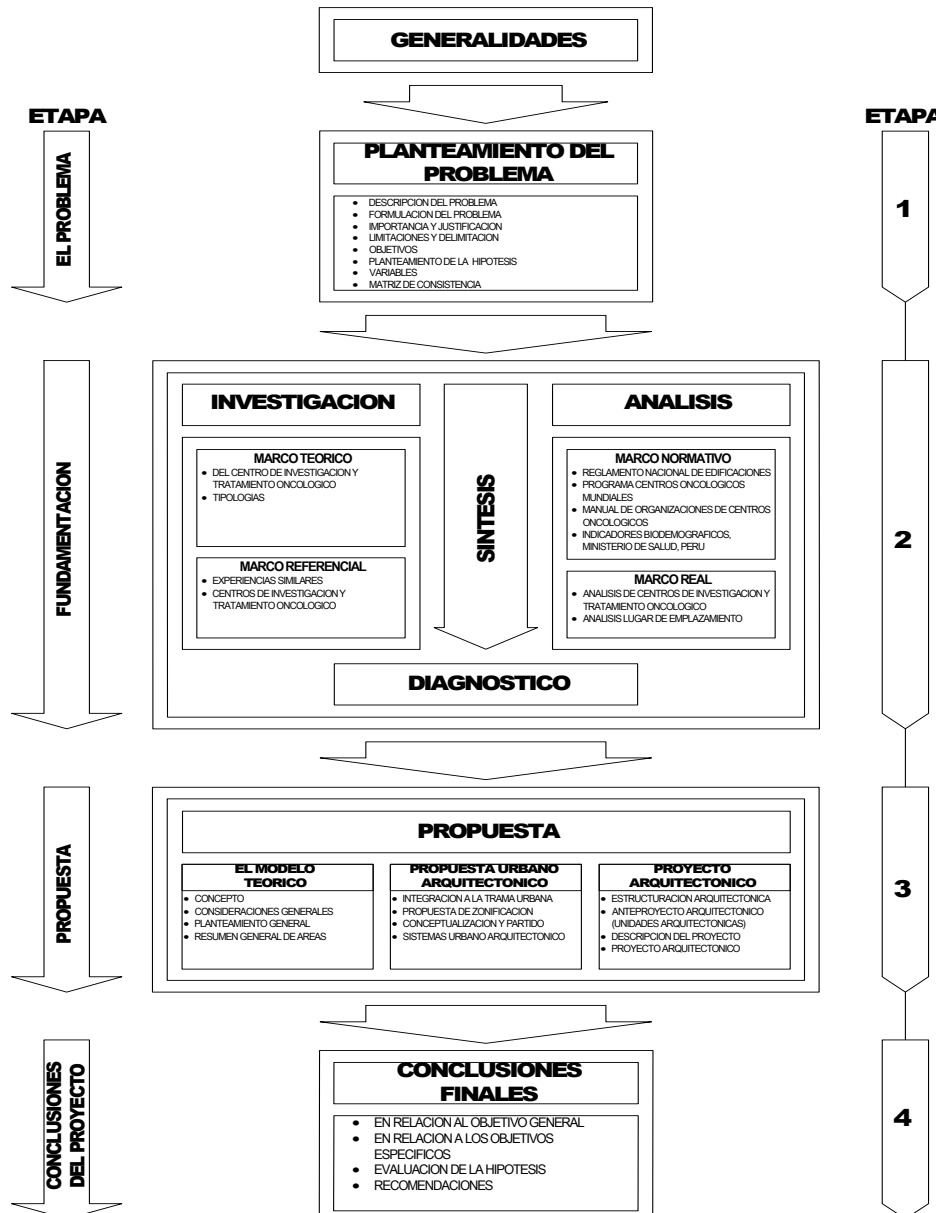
GENERALIDADES

ETAPA

ETAPA

EL PROBLEMA

PLANTEAMIENTO DEL PROBLEMA

- DESCRIPCION DEL PROBLEMA
- FORMULACION DEL PROBLEMA
- IMPORTANCIA Y JUSTIFICACION
- LIMITACIONES Y DELIMITACION
- OBJETIVOS
- PLANTEAMIENTO DE LA HIPOTESIS
- VARIABLES
- MATRIZ DE CONSISTENCIA

1

FUNDAMENTACION

INVESTIGACION

SINTESIS

ANALISIS

MARCO TEORICO
- DEL CENTRO DE INVESTIGACION Y TRATAMIENTO ONCOLOGICO
- TIPOLOGIAS

MARCO REFERENCIAL
- EXPERIENCIAS SIMILARES
- CENTROS DE INVESTIGACION Y TRATAMIENTO ONCOLOGICO

MARCO NORMATIVO
- REGLAMENTO NACIONAL DE EDIFICACIONES
- PROGRAMA CENTROS ONCOLOGICOS MUNDIALES
- MANUAL DE ORGANIZACIONES DE CENTROS ONCOLOGICOS
- INDICADORES BIODEMOGRAFICOS, MINISTERIO DE SALUD, PERU

MARCO REAL
- ANALISIS DE CENTROS DE INVESTIGACION Y TRATAMIENTO ONCOLOGICO
- ANALISIS LUGAR DE EMPLAZAMIENTO

DIAGNOSTICO

2

PROPUESTA

PROPUESTA

EL MODELO TEORICO
- CONCEPTO
- CONSIDERACIONES GENERALES
- PLANTEAMIENTO GENERAL
- RESUMEN GENERAL DE AREAS

PROPUESTA URBANO ARQUITECTONICO
- INTEGRACION A LA TRAMA URBANA
- PROPUESTA DE ZONIFICACION
- CONCEPTUALIZACION Y PARTIDO
- SISTEMAS URBANO ARQUITECTONICO

PROYECTO ARQUITECTONICO
- ESTRUCTURACION ARQUITECTONICA
- ANTEPROYECTO ARQUITECTONICO (UNIDADES ARQUITECTONICAS)
- DESCRIPCION DEL PROYECTO
- PROYECTO ARQUITECTONICO

3

CONCLUSIONES DEL PROYECTO

CONCLUSIONES FINALES

- EN RELACION AL OBJETIVO GENERAL
- EN RELACION A LOS OBJETIVOS ESPECIFICOS
- EVALUACION DE LA HIPOTESIS
- RECOMENDACIONES

4